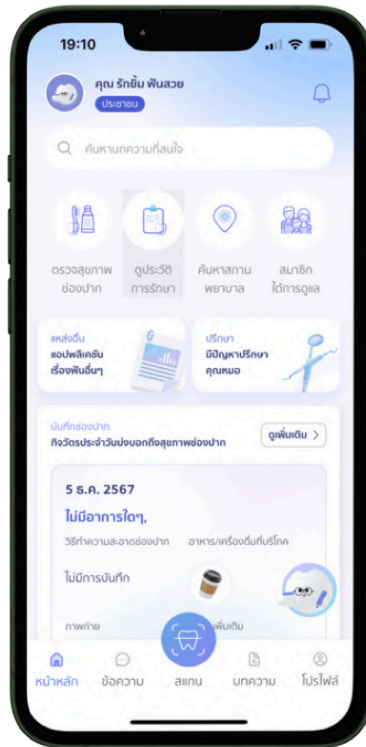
19:10

คุณ รักยิ้ม ฟันสวย
ประชาชน

ค้นหาบทความที่สนใจ

ตรวจสุขภาพช่องปาก

ดูประวัติการรักษา

ค้นหาสถานพยาบาล

สมาชิกใต้การดูแล

แหล่งอื่น
แอปพลิเคชันเรื่องฟันอื่นๆ

ปรึกษา
มีปัญหาปรึกษาคุณหมอ

บันทึกช่องปาก
กิจวัตรประจำวันบ่งบอกถึงสุขภาพช่องปาก

ดูเพิ่มเติม >

5 ธ.ค. 2567

ไม่มีอาการใดๆ,

วิธีทำความสะอาดช่องปาก

อาหาร/เครื่องดื่มที่บริโภค

ไม่มีการบันทึก

ภาพถ่าย

เพิ่มเติม

หน้าหลัก

ข้อความ

สแกน

บทความ

โปรไฟล์